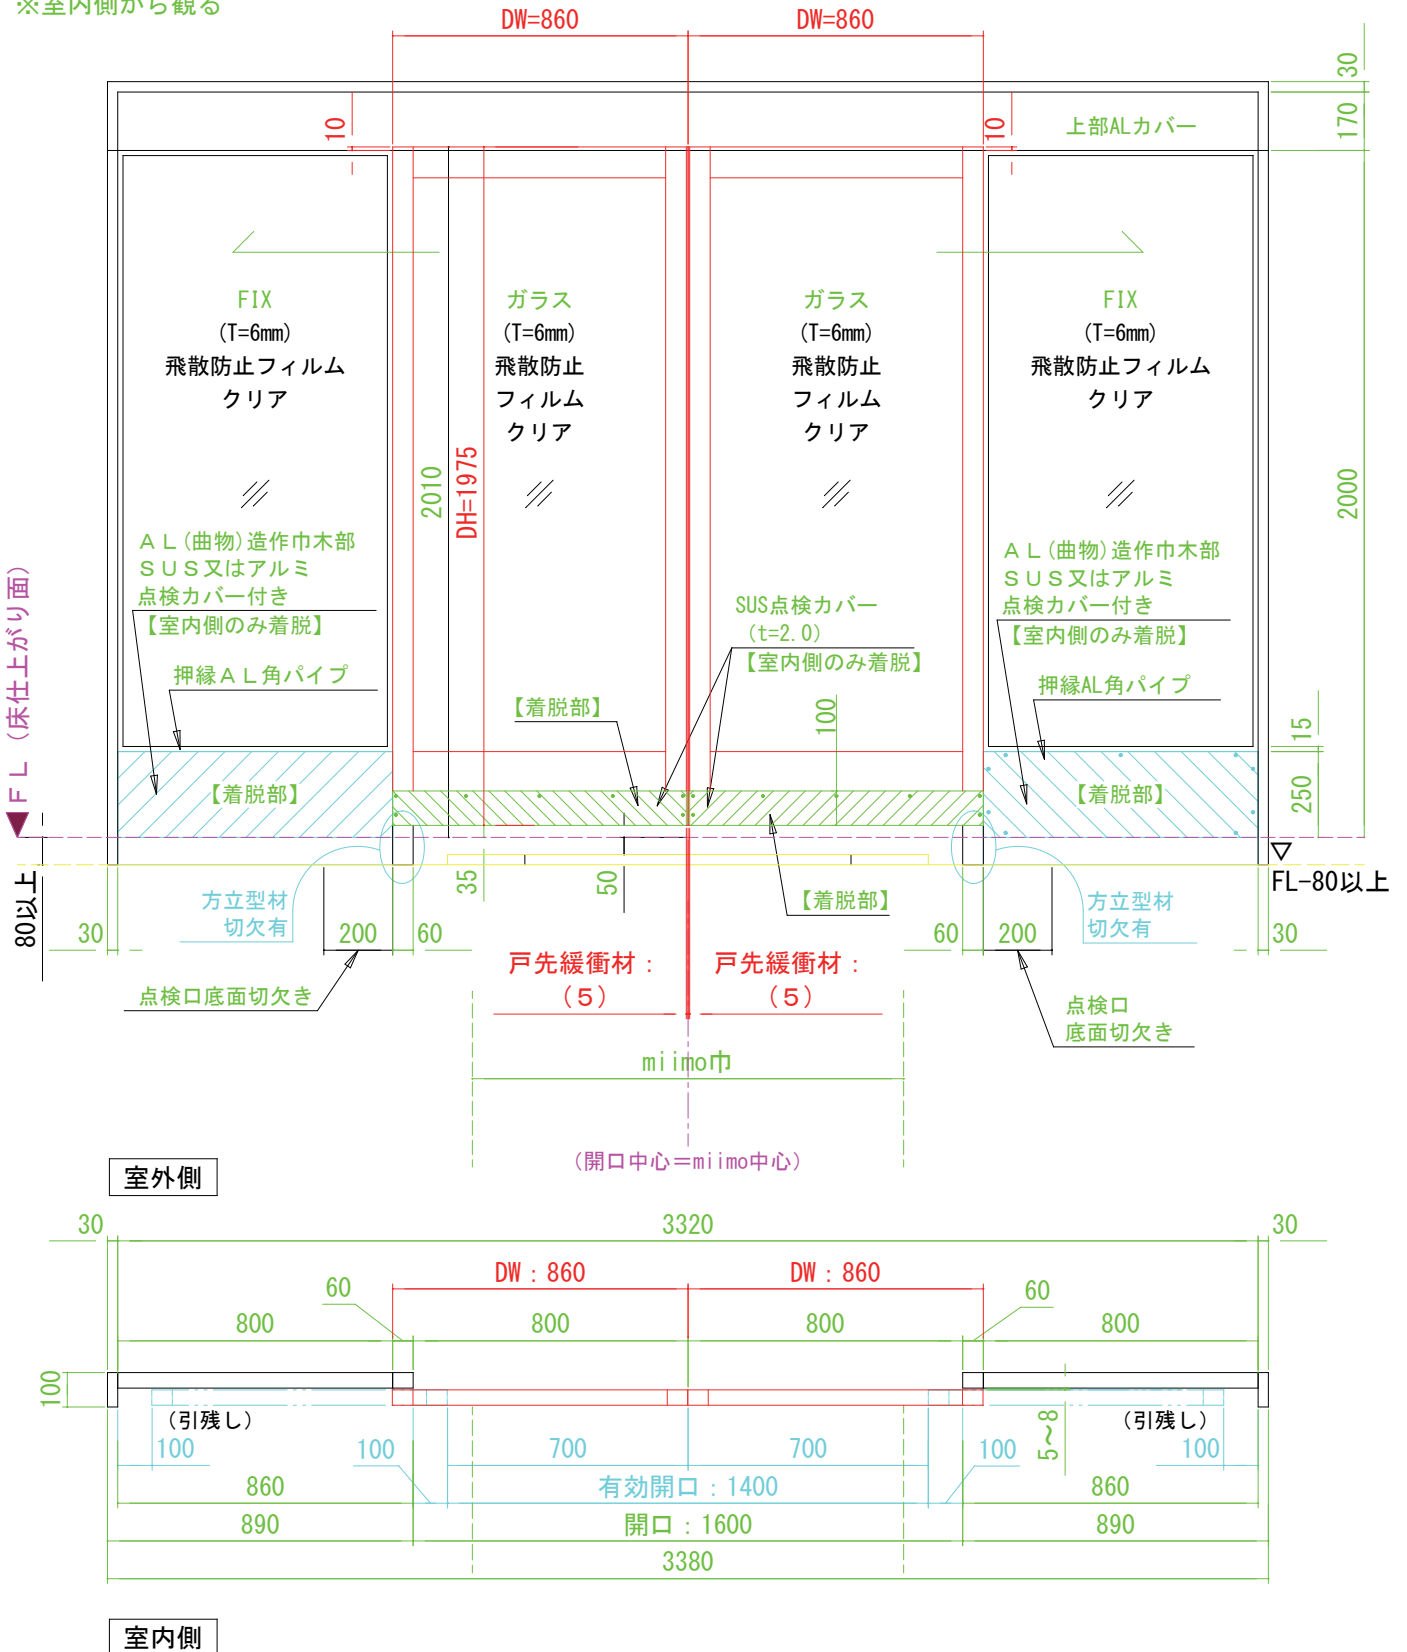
※室内側から観る

DW=860
DW=860

30
170
上部ALカバー
10
10

FIX
(T=6mm)
飛散防止フィルム
クリア

ガラス
(T=6mm)
飛散防止
フィルム
クリア

ガラス
(T=6mm)
飛散防止
フィルム
クリア

FIX
(T=6mm)
飛散防止フィルム
クリア

2010
DH=1975
2000

ＡＬ(曲物)造作巾木部
ＳＵＳ又はアルミ
点検カバー付き
【室内側のみ着脱】

ＡＬ(曲物)造作巾木部
ＳＵＳ又はアルミ
点検カバー付き
【室内側のみ着脱】

SUS点検カバー
(t=2.0)
【室内側のみ着脱】

押縁ＡＬ角パイプ
押縁AL角パイプ

ＦＬ(床仕上がり面)

【着脱部】
100
15
250
【着脱部】
【着脱部】

35
50
【着脱部】

80以上
FL-80以上

方立型材
切欠有
方立型材
切欠有

30
200
60
60
200
30

戸先緩衝材：
(5)
戸先緩衝材：
(5)

点検口底面切欠き
点検口
底面切欠き

mimo巾
(開口中心＝mimo中心)

室外側

30
3320
30
DW：860
DW：860
60
60
800
800
800
800
100
(引残し)
(引残し)
100
100
700
700
100
5〜8
100
860
有効開口：1400
860
890
開口：1600
890
3380

室内側